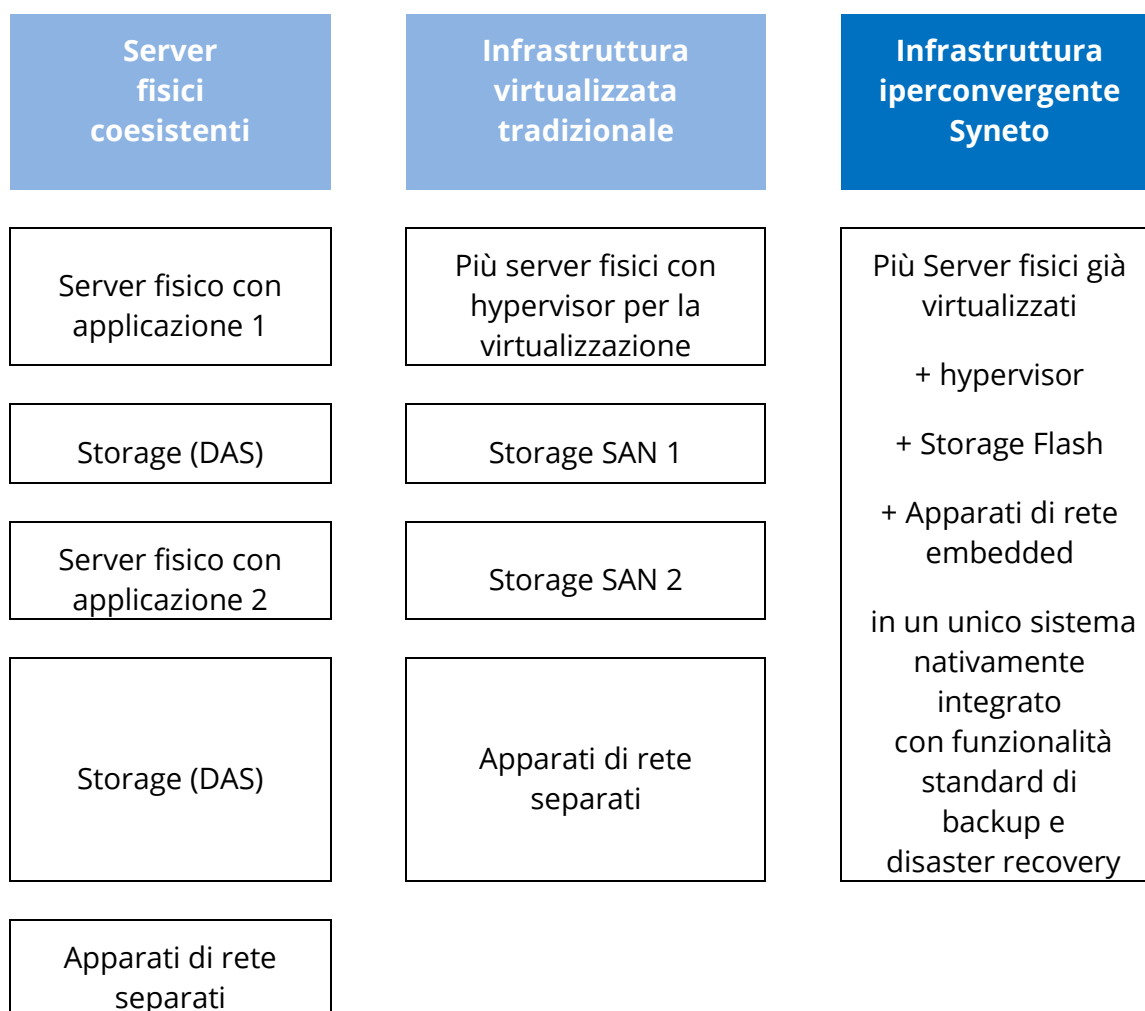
Server fisici coesistenti

Server fisico con applicazione 1

Storage (DAS)

Server fisico con applicazione 2

Storage (DAS)

Apparati di rete separati

Infrastruttura virtualizzata tradizionale

Più server fisici con hypervisor per la virtualizzazione

Storage SAN 1

Storage SAN 2

Apparati di rete separati

Infrastruttura iperconvergente Syneto

Più Server fisici già virtualizzati

+ hypervisor

+ Storage Flash

+ Apparati di rete embedded

in un unico sistema nativamente integrato con funzionalità standard di backup e disaster recovery